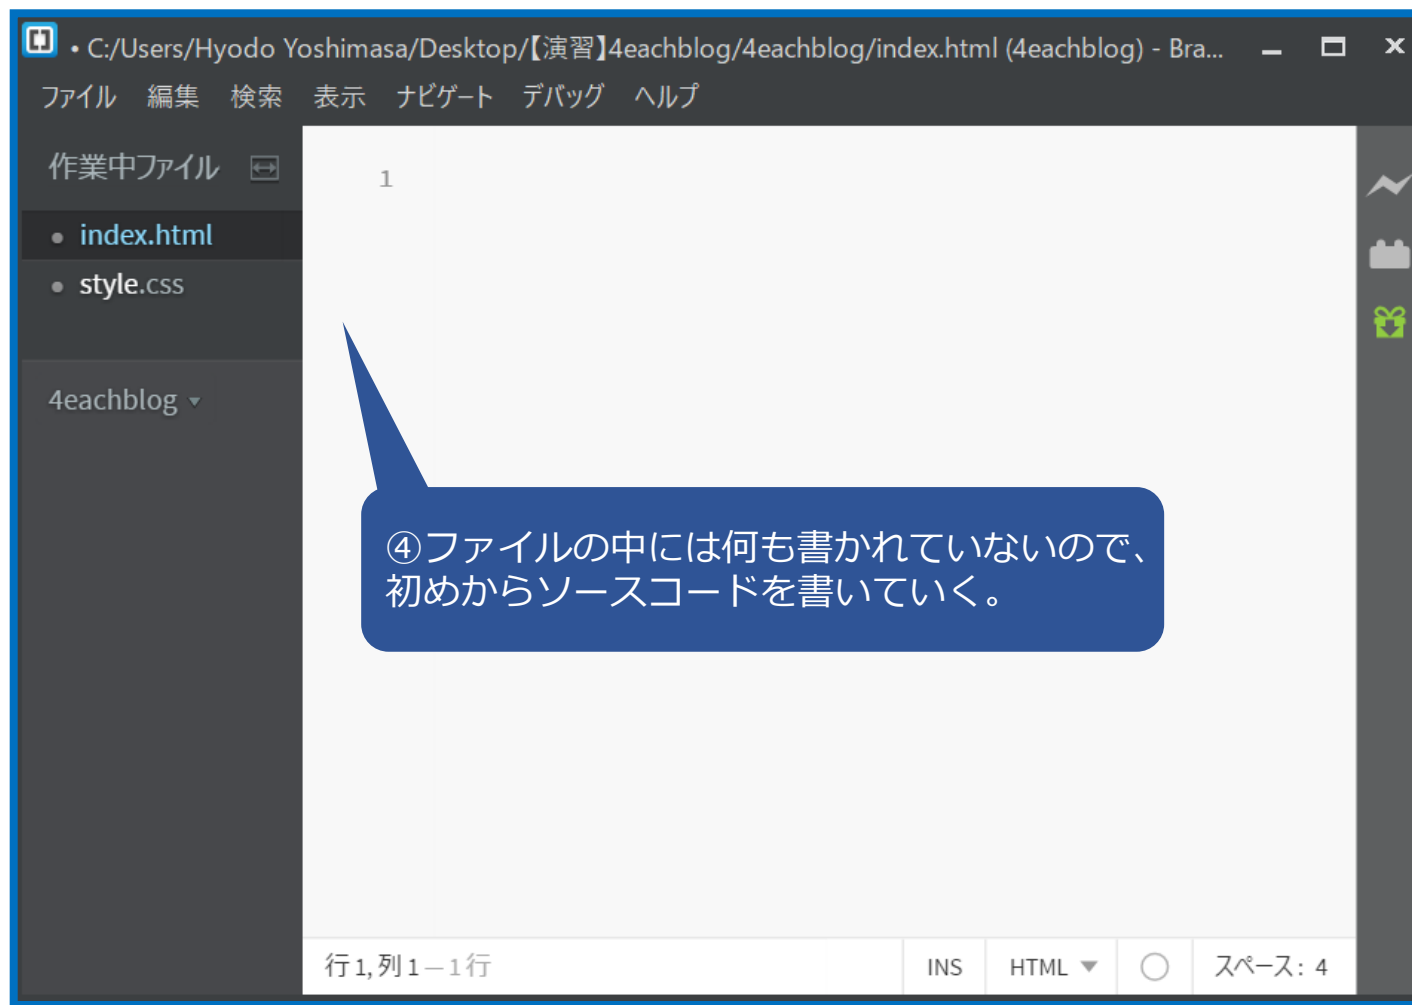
• C:/Users/Hyodo Yoshimasa/Desktop/【演習】4eachblog/4eachblog/index.html (4eachblog) - Bra...

ファイル 編集 検索 表示 ナビゲート デバッグ ヘルプ

作業中ファイル

index.html
style.css

4eachblog

1

④ファイルの中には何も書かれていないので、初めからソースコードを書いていく。

行 1, 列 1 — 1 行 INS HTML スペース: 4